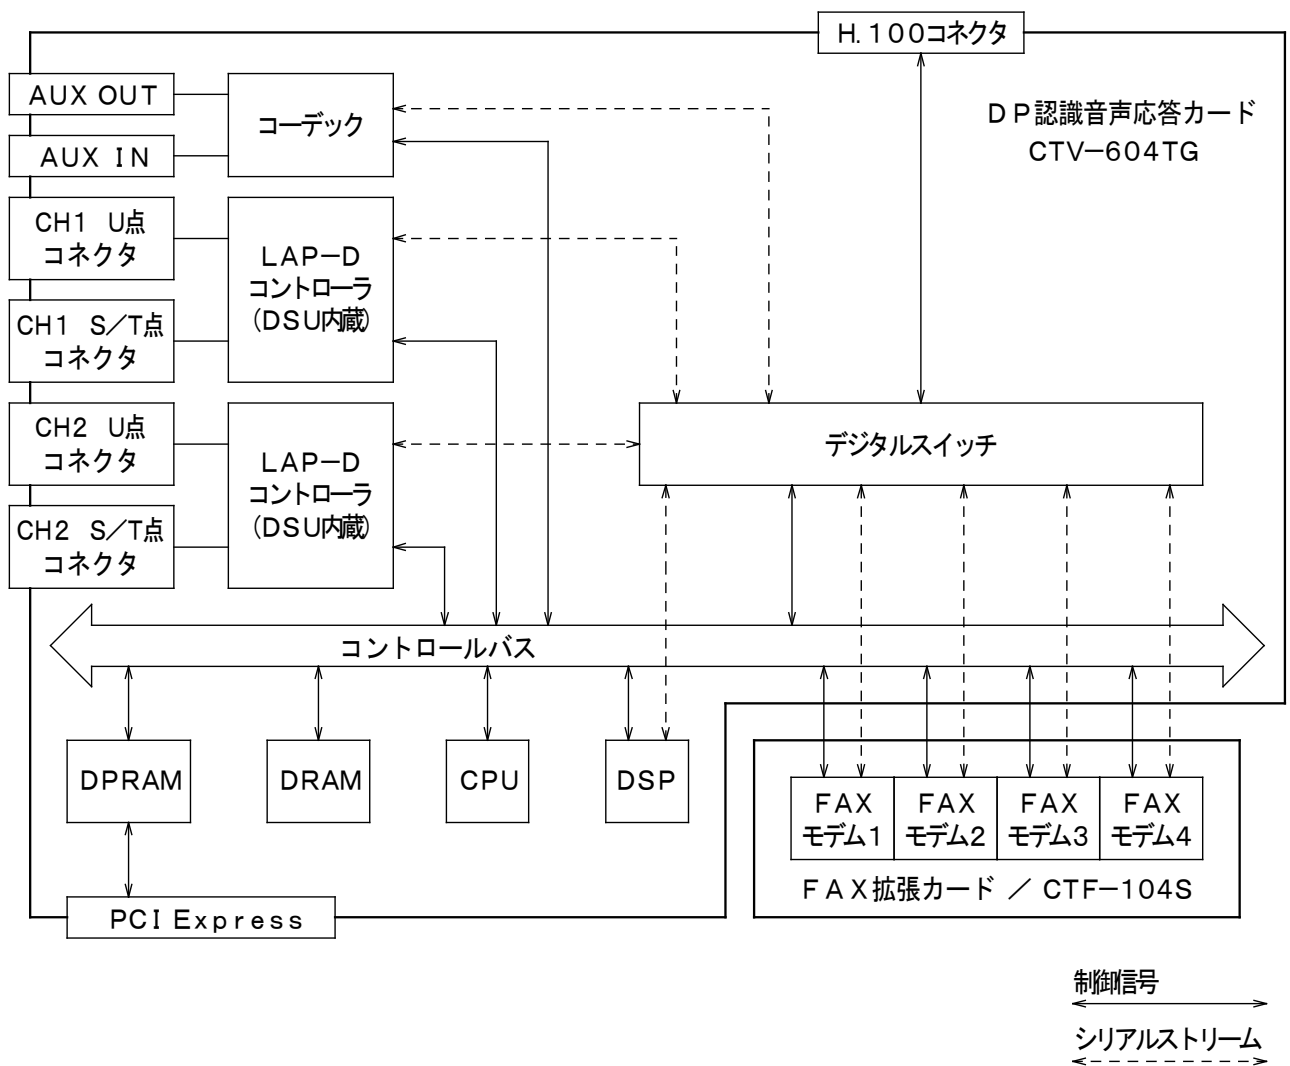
H.100コネクタ

DP認識音声応答カード
CTV−604TG

AUX OUT

AUX IN

コーデック

CH1 U点
コネクタ

CH1 S/T点
コネクタ

LAP−D
コントローラ
(DSU内蔵)

CH2 U点
コネクタ

CH2 S/T点
コネクタ

LAP−D
コントローラ
(DSU内蔵)

デジタルスイッチ

コントロールバス

DPRAM

DRAM

CPU

DSP

FAX
モデム1

FAX
モデム2

FAX
モデム3

FAX
モデム4

FAX拡張カード / CTF−104S

PCI Express

制御信号

シリアルストリーム